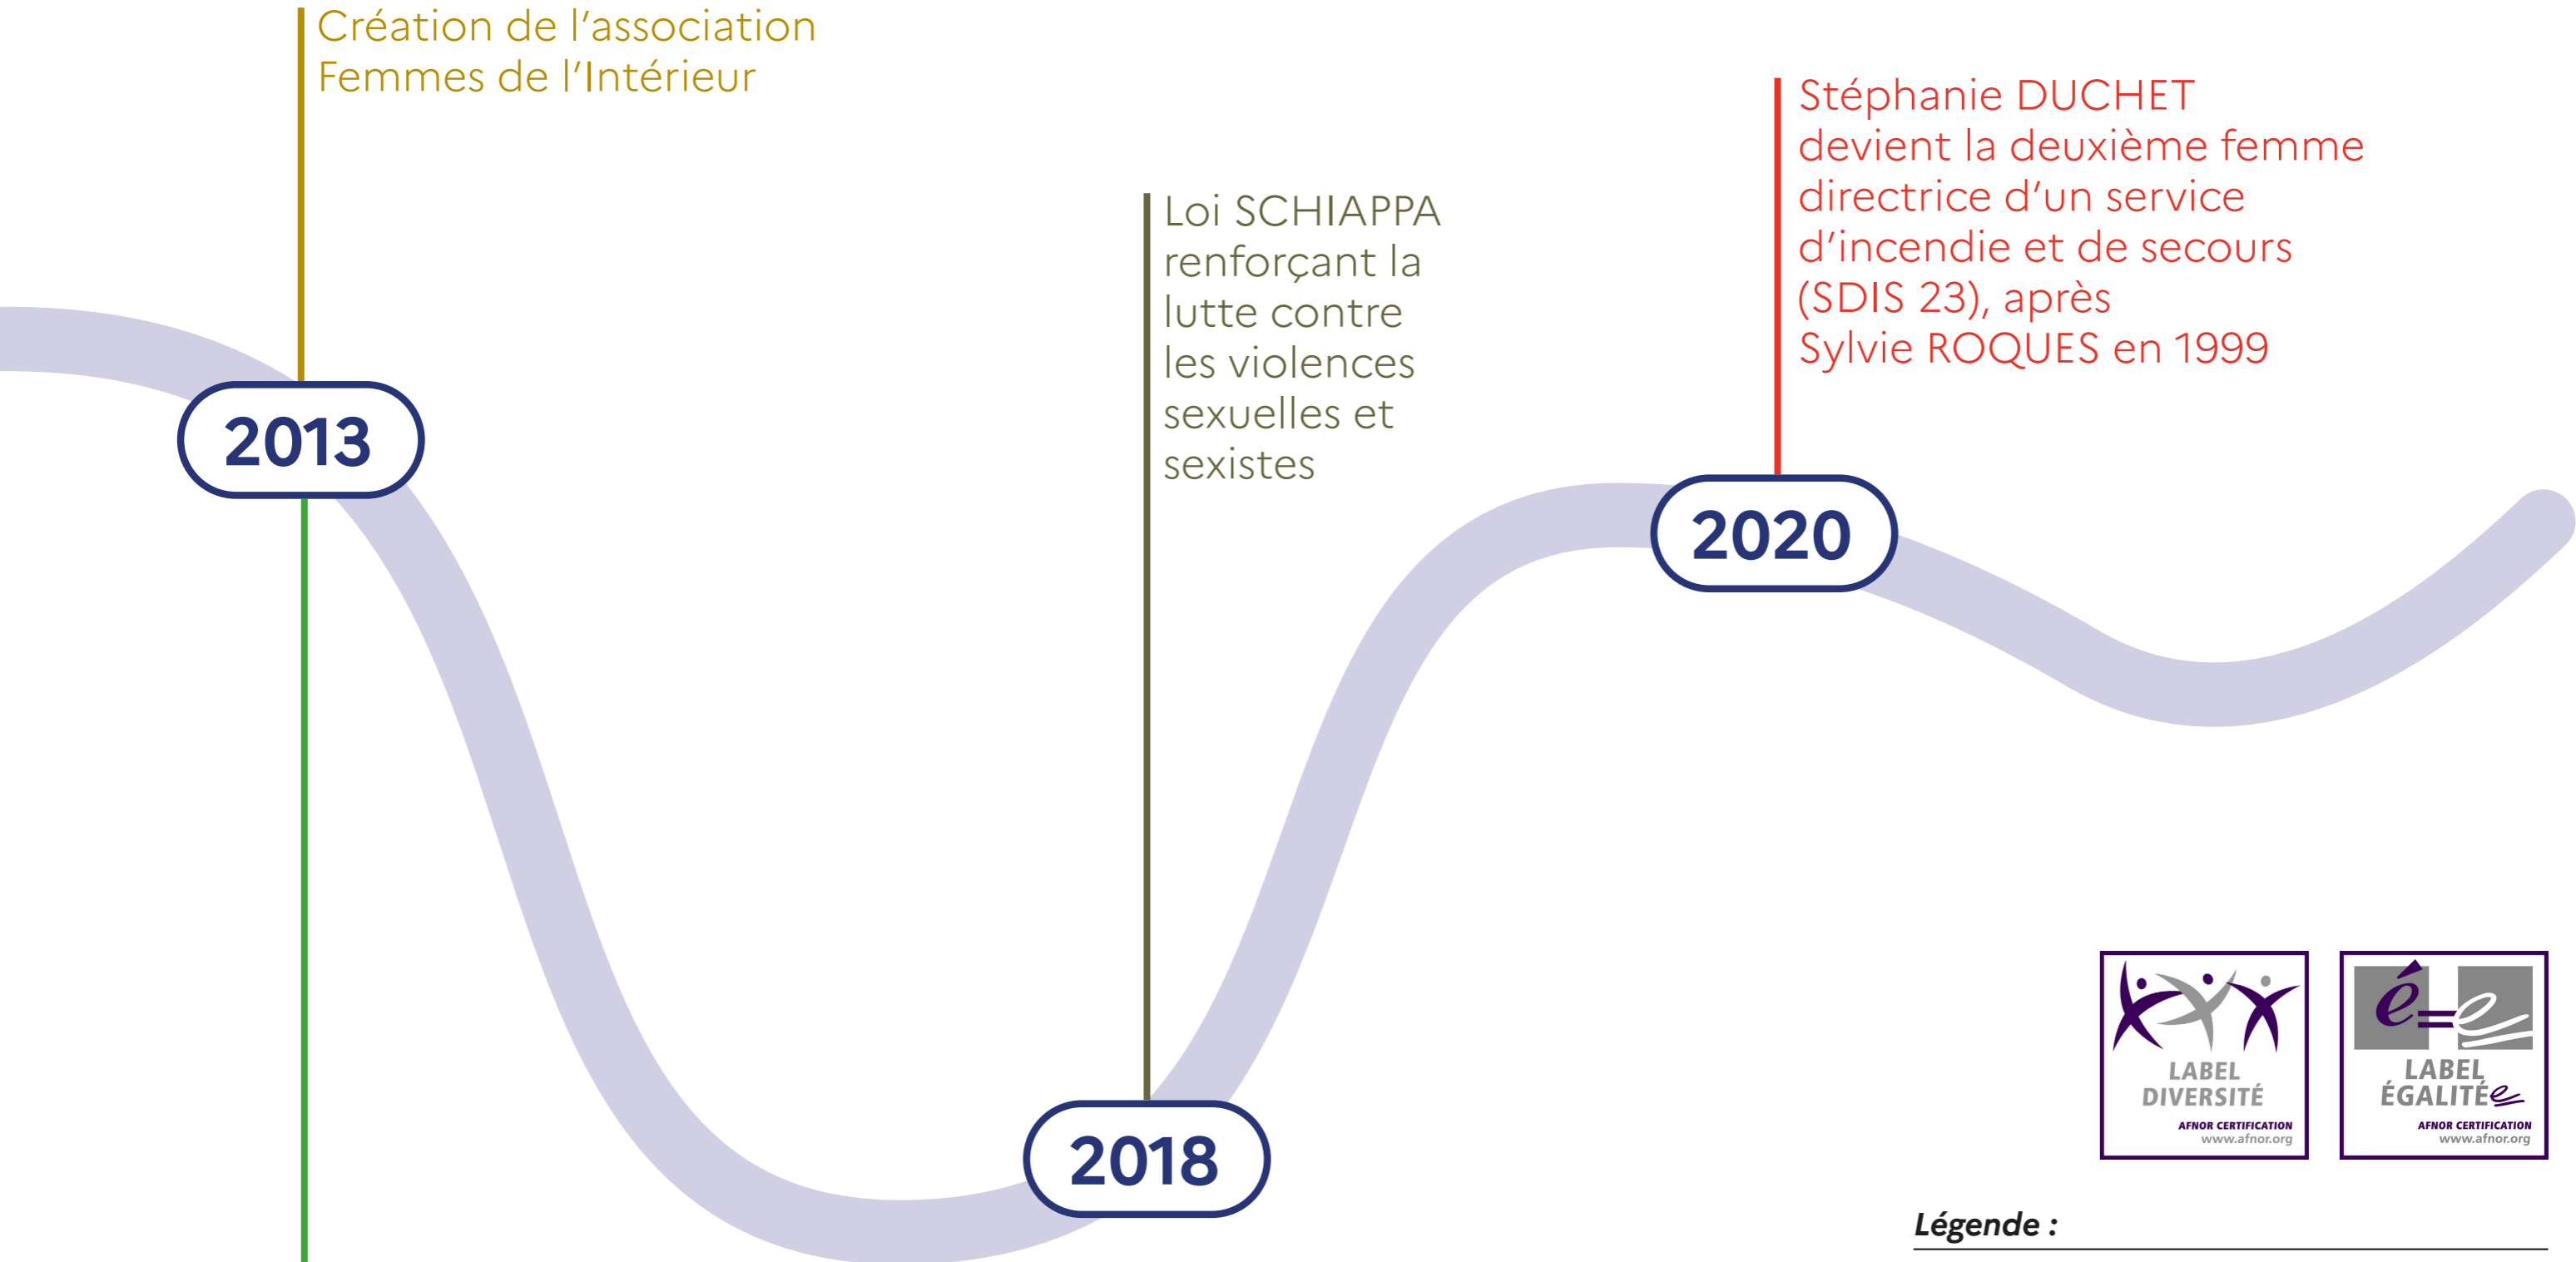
Création de l'association Femmes de l'Intérieur

Loi SCHIAPPA renforçant la lutte contre les violences sexuelles et sexistes

Stéphanie DUCHET devient la deuxième femme directrice d'un service d'incendie et de secours (SDIS 23), après Sylvie ROQUES en 1999

2013

2018

2020

LABEL DIVERSITÉ
AFNOR CERTIFICATION
www.afnor.org

LABEL ÉGALITÉ
AFNOR CERTIFICATION
www.afnor.org

Légende :